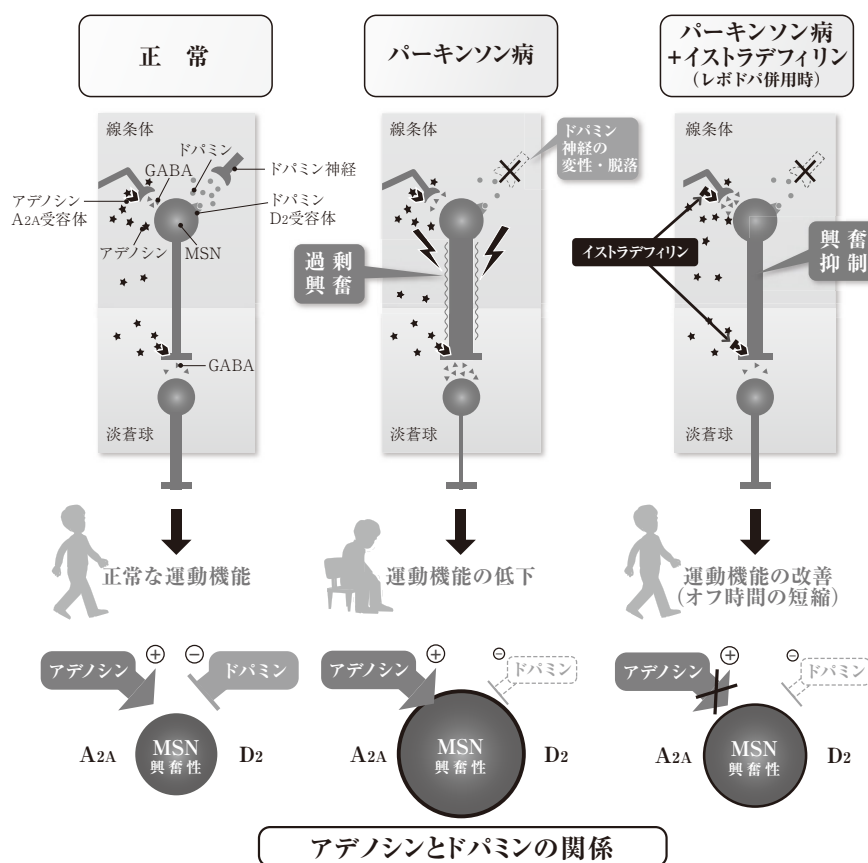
正 常

パーキンソン病

パーキンソン病 +イストラデフィリン (レボドパ併用時)

線条体

ドパミン

GABA

ドパミン神経

アデノシン $A_{2A}$受容体

ドパミン $D_2$受容体

アデノシン

MSN

GABA

淡蒼球

線条体

ドパミン 神経の 変性・脱落

過剰 興奮

淡蒼球

線条体

イストラデフィリン

興奮 抑制

淡蒼球

正常な運動機能

運動機能の低下

運動機能の改善 (オフ時間の短縮)

アデノシン ⊕ ⊖ ドパミン

$A_{2A}$ MSN 興奮性 $D_2$

アデノシン ⊕ ⊖ ドパミン

$A_{2A}$ MSN 興奮性 $D_2$

アデノシン ⊕ ⊖ ドパミン

$A_{2A}$ MSN 興奮性 $D_2$

アデノシンとドパミンの関係